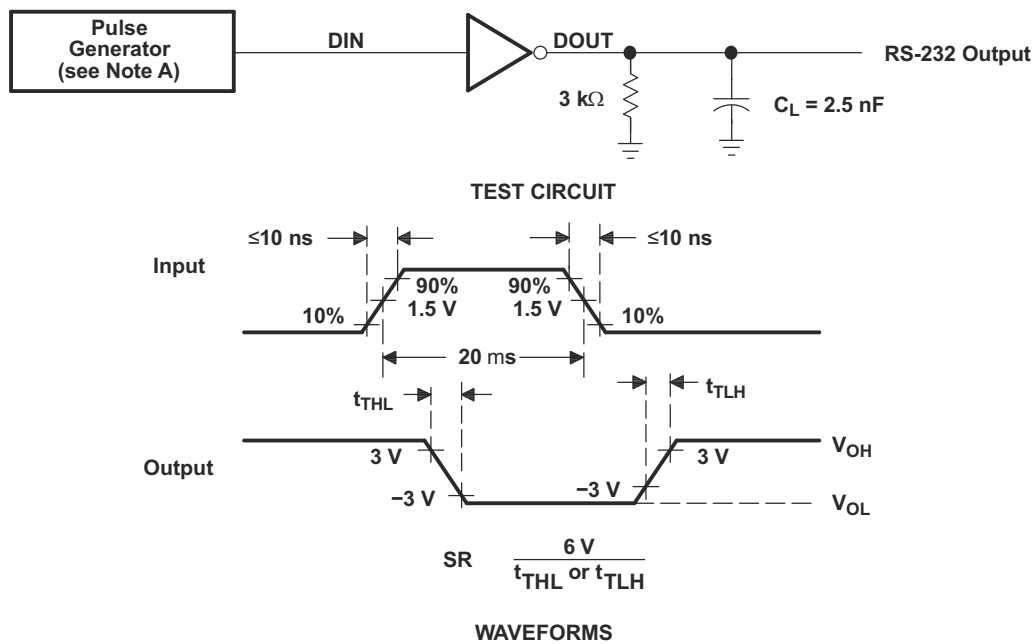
Pulse Generator (see Note A)

DIN

DOUT

RS-232 Output

3 k$\Omega$

$C_L$ = 2.5 nF

TEST CIRCUIT

≤10 ns

≤10 ns

Input

90%
1.5 V

90%
1.5 V

10%

10%

20 ms

$t_{THL}$

$t_{TLH}$

Output

3 V

3 V

$V_{OH}$

−3 V

−3 V

$V_{OL}$

SR $\frac{6\text{ V}}{t_{THL} \text{ or } t_{TLH}}$

WAVEFORMS